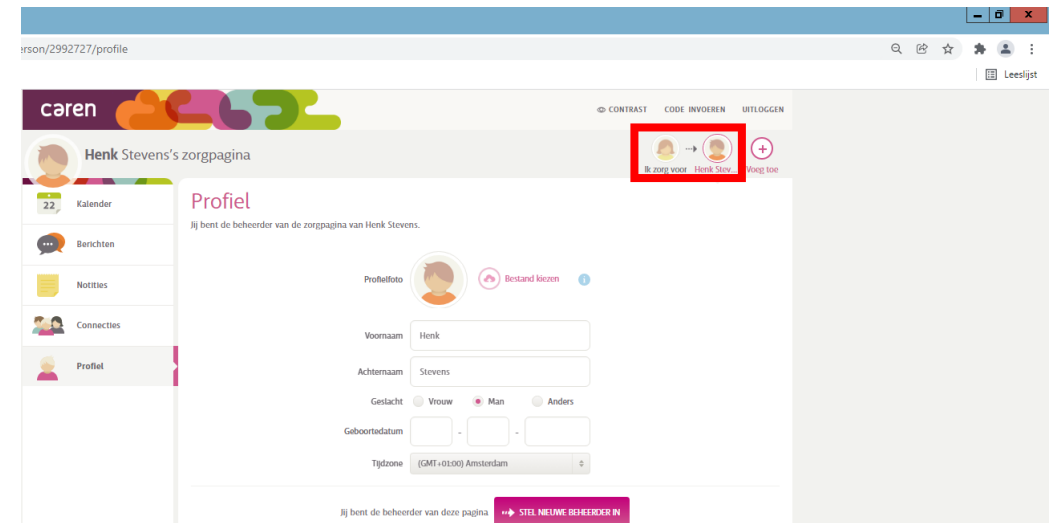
erson/2992727/profile

Leeslijst

caren

CONTRAST CODE INVOEREN UITLOGGEN

Henk Stevens's zorgpagina

Ik zorg voor Henk Stev... Voeg toe

22 Kalender

Berichten

Notities

Connecties

Profiel

Profiel

Jij bent de beheerder van de zorgpagina van Henk Stevens.

Profielfoto Bestand kiezen

Voornaam Henk

Achternaam Stevens

Geslacht Vrouw Man Anders

Geboortedatum - -

Tijdzone (GMT+01:00) Amsterdam

Jij bent de beheerder van deze pagina STEL NIEUWE BEHEERDER IN